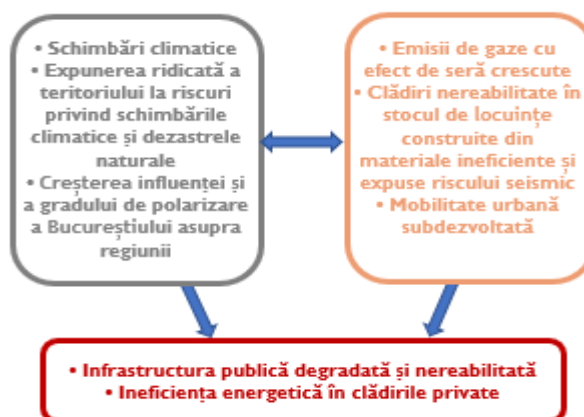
• Schimbări climatice
• Expunerea ridicată a teritoriului la riscuri privind schimbările climatice și dezastrele naturale
• Creșterea influenței și a gradului de polarizare a Bucureștiului asupra regiunii

• Emisii de gaze cu efect de seră crescute
• Clădiri nereabilitate în stocul de locuințe construite din materiale ineficiente și expuse riscului seismic
• Mobilitate urbană subdezvoltată

• Infrastructura publică degradată și nereabilitată
• Ineficiența energetică în clădirile private